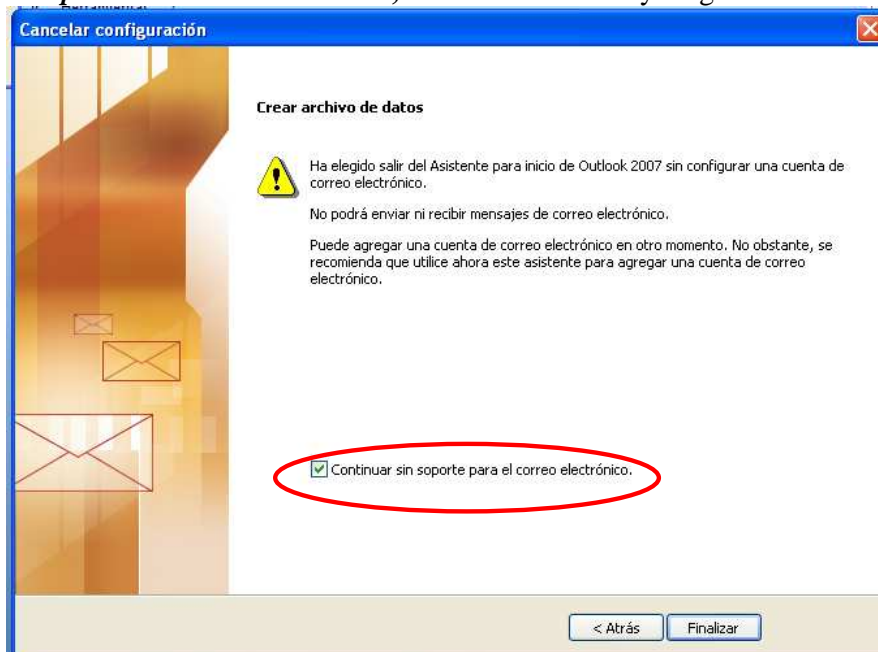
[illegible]

Cancelar configuración

Crear archivo de datos

Ha elegido salir del Asistente para inicio de Outlook 2007 sin configurar una cuenta de correo electrónico.

No podrá enviar ni recibir mensajes de correo electrónico.

Puede agregar una cuenta de correo electrónico en otro momento. No obstante, se recomienda que utilice ahora este asistente para agregar una cuenta de correo electrónico.

Continuar sin soporte para el correo electrónico.

< Atrás

Finalizar